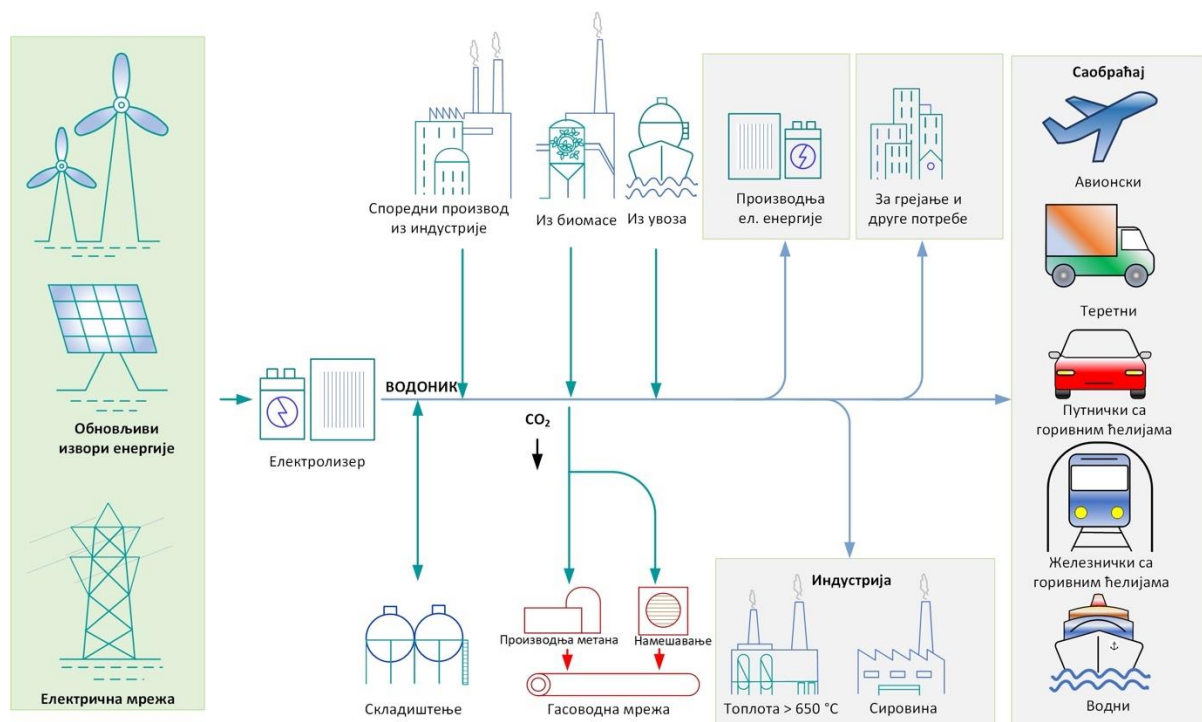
Обновљиви извори енергије

Електрична мрежа

Електролизер

Споредни производ из индустрије

Из биомасе

Из увоза

ВОДОНИК

$CO_2$

Складиштење

Производња метана

Намешавање

Гасоводна мрежа

Производња ел. енергије

За грејање и друге потребе

Индустрија

Топлота > 650 °C

Сировина

Саобраћај

Авионски

Теретни

Путнички са горивним ћелијама

Железнички са горивним ћелијама

Водни